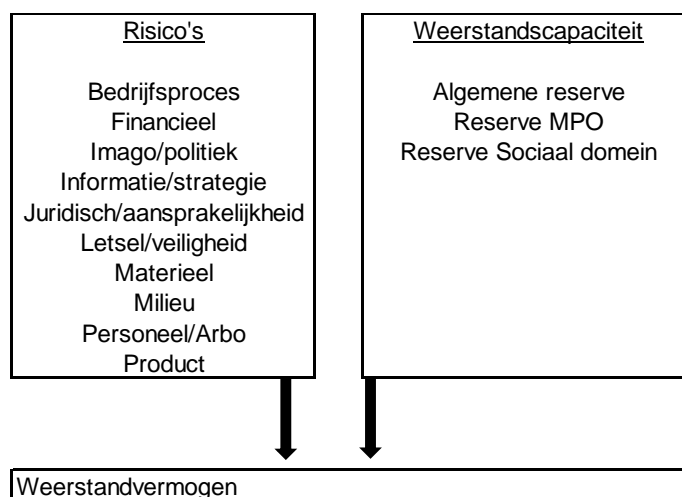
Risico's

Bedrijfsproces
Financieel
Imago/politiek
Informatie/strategie
Juridisch/aansprakelijkheid
Letsel/veiligheid
Materieel
Milieu
Personeel/Arbo
Product

Weerstandscapaciteit

Algemene reserve
Reserve MPO
Reserve Sociaal domein

Weerstandvermogen